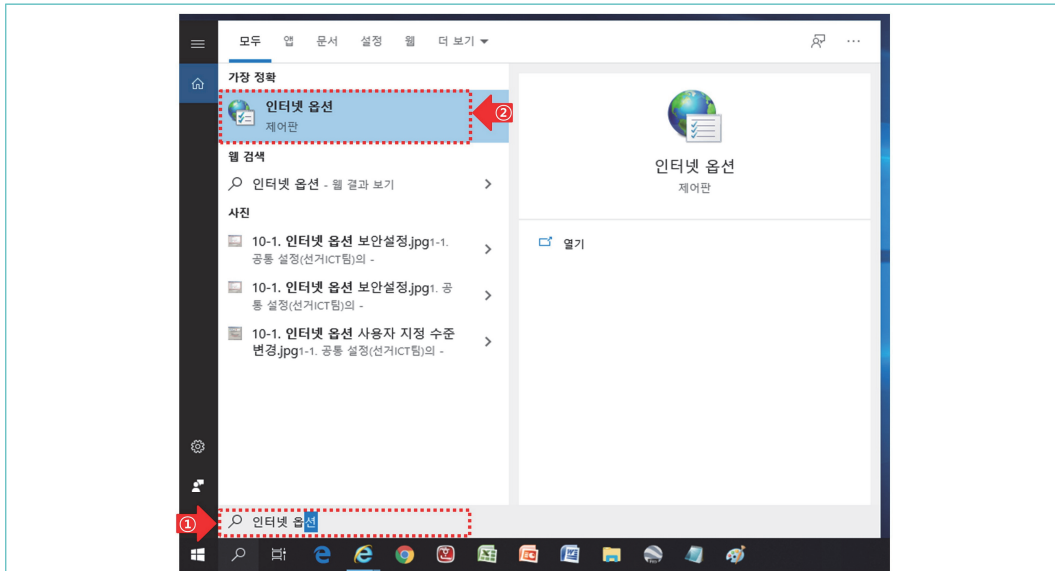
모두 앱 문서 설정 웹 더 보기 ▾

가장 정확

인터넷 옵션
제어판

②

웹 검색

인터넷 옵션 - 웹 결과 보기

사진

10-1. 인터넷 옵션 보안설정.jpg1-1. 공통 설정(선거ICT팀)의 -

10-1. 인터넷 옵션 보안설정.jpg1. 공통 설정(선거ICT팀)의 -

10-1. 인터넷 옵션 사용자 지정 수준 변경.jpg1-1. 공통 설정(선거ICT팀)의 -

인터넷 옵션
제어판

열기

①

인터넷 옵션